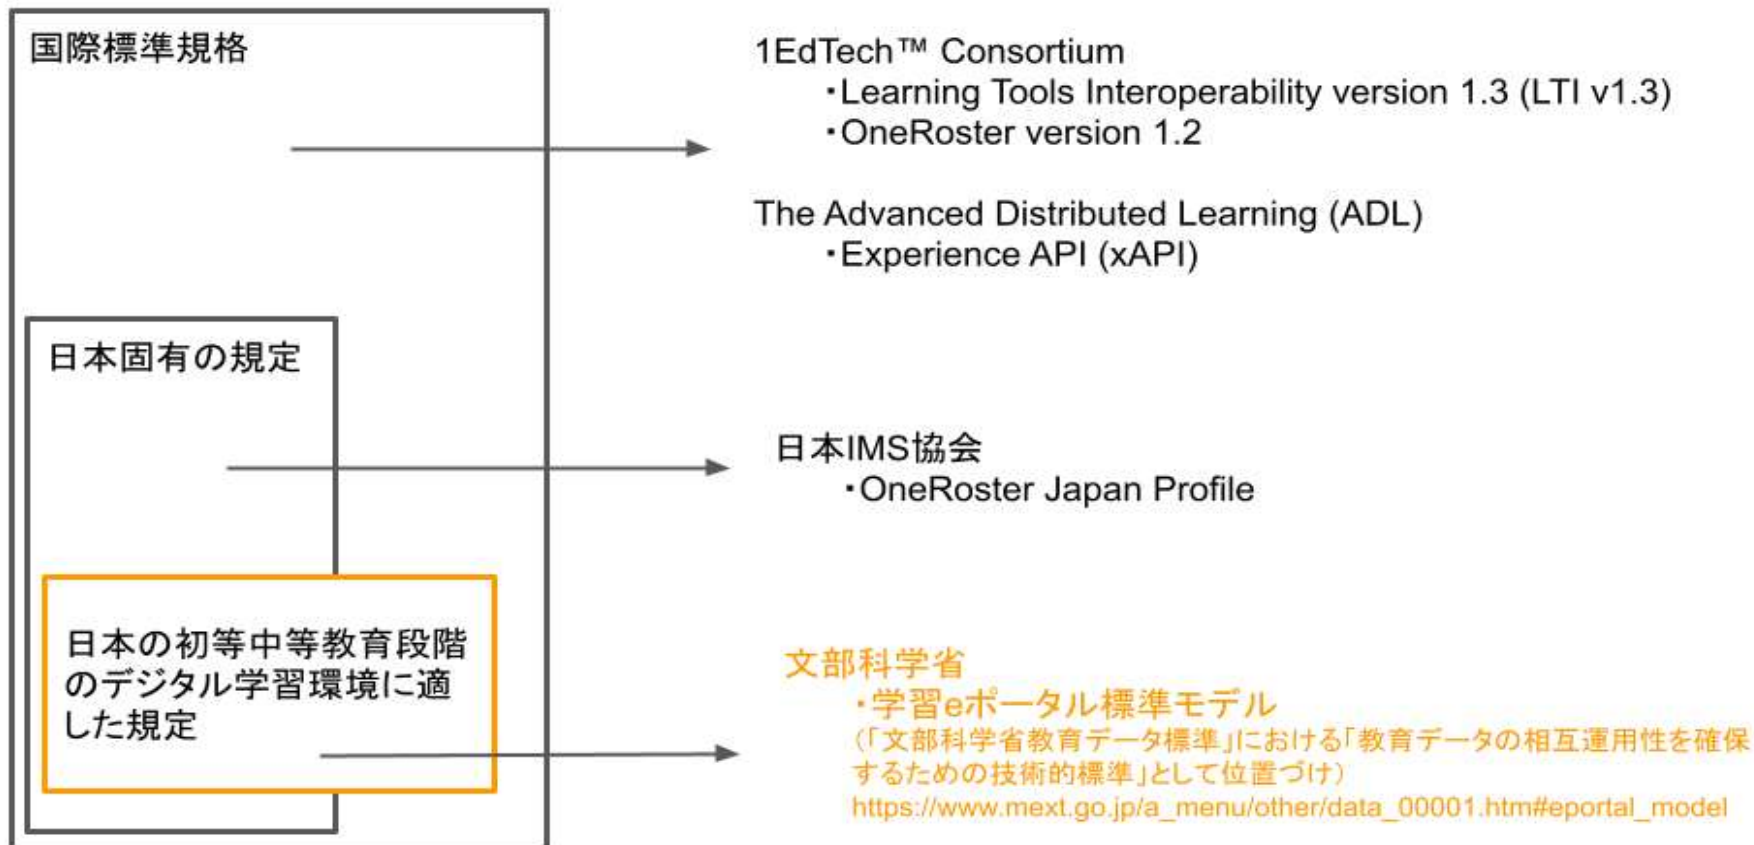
国際標準規格

日本固有の規定

日本の初等中等教育段階のデジタル学習環境に適した規定

1EdTech™ Consortium
・Learning Tools Interoperability version 1.3 (LTI v1.3)
・OneRoster version 1.2

The Advanced Distributed Learning (ADL)
・Experience API (xAPI)

日本IMS協会
・OneRoster Japan Profile

文部科学省
・学習eポータル標準モデル
(「文部科学省教育データ標準」における「教育データの相互運用性を確保するための技術的標準」として位置づけ)
https://www.mext.go.jp/a_menu/other/data_00001.htm#eportal_model